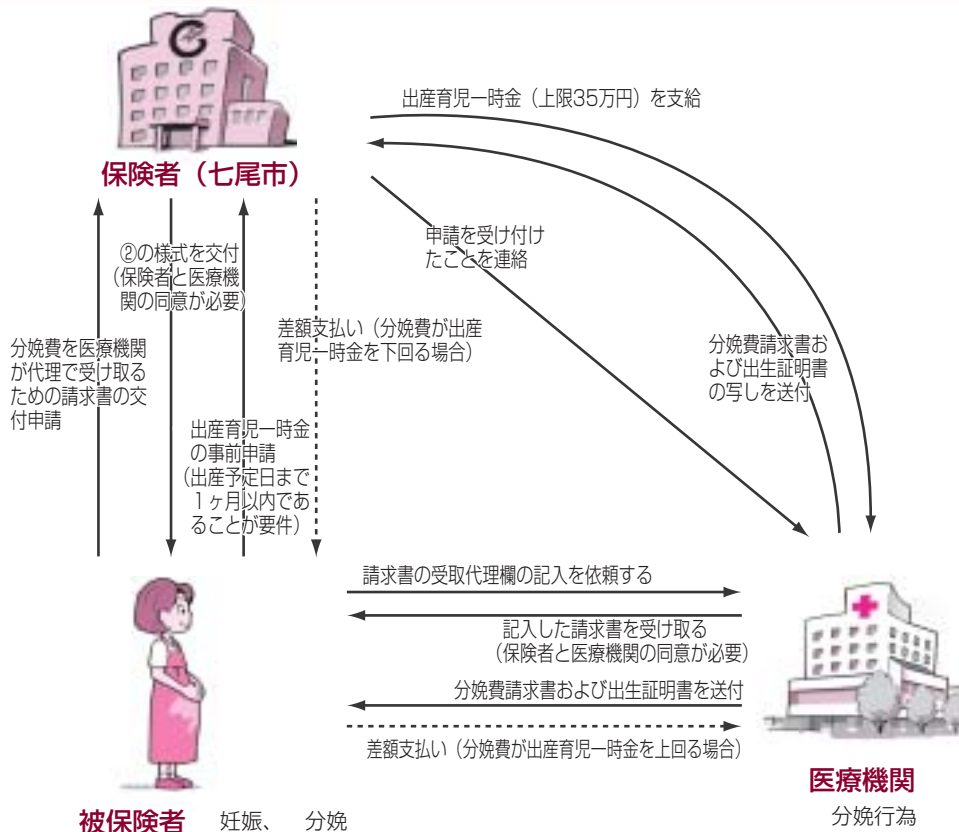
保険者（七尾市）

出産育児一時金（上限35万円）を支給

申請を受け付けたことを連絡

分娩費請求書および出生証明書の写しを送付

分娩費を医療機関が代理で受け取るための請求書の交付申請

②の様式を交付（保険者と医療機関の同意が必要）

出産育児一時金の事前申請（出産予定日まで1ヶ月以内であることが要件）

差額支払い（分娩費が出産育児一時金を下回る場合）

請求書の受取代理欄の記入を依頼する

記入した請求書を受け取る（保険者と医療機関の同意が必要）

分娩費請求書および出生証明書を送付

差額支払い（分娩費が出産育児一時金を上回る場合）

被保険者　妊娠、　分娩

医療機関
分娩行為